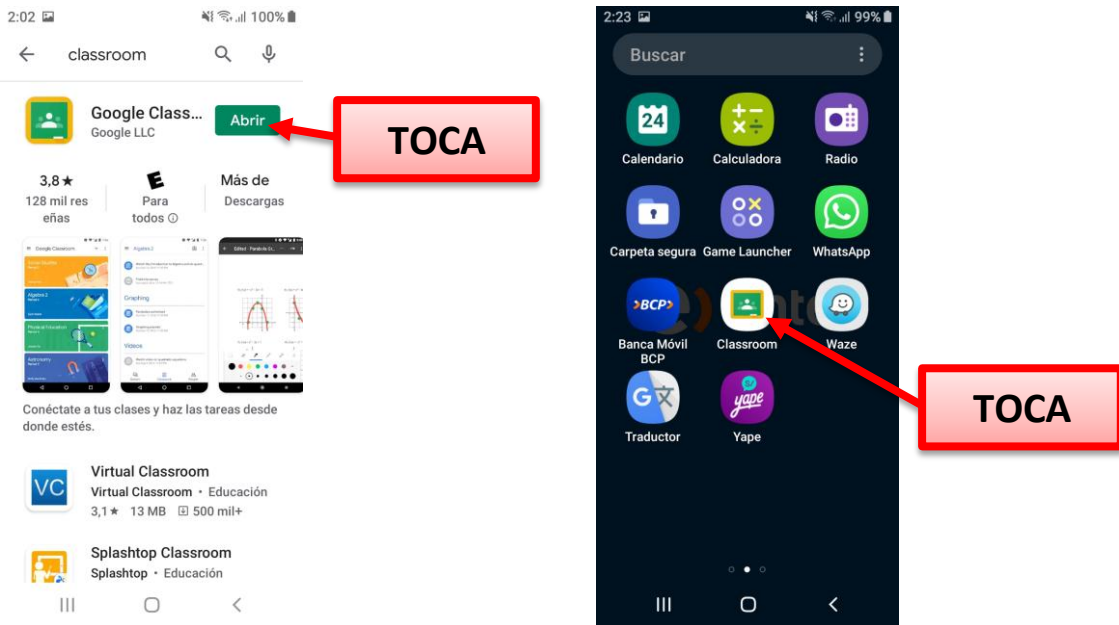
2:02 100%
classroom
Google Class...
Google LLC
Abrir
TOCA
3,8★
128 mil reseñas
E
Para todos ⓘ
Más de
Descargas
Conéctate a tus clases y haz las tareas desde donde estés.
VC
Virtual Classroom
Virtual Classroom • Educación
3,1★ 13 MB 500 mil+
Splashtop Classroom
Splashtop • Educación

2:23 99%
Buscar
24
Calendario
Calculadora
Radio
Carpeta segura
Game Launcher
WhatsApp
BCP
Banca Móvil BCP
Classroom
Waze
Traductor
yape
Yape
TOCA